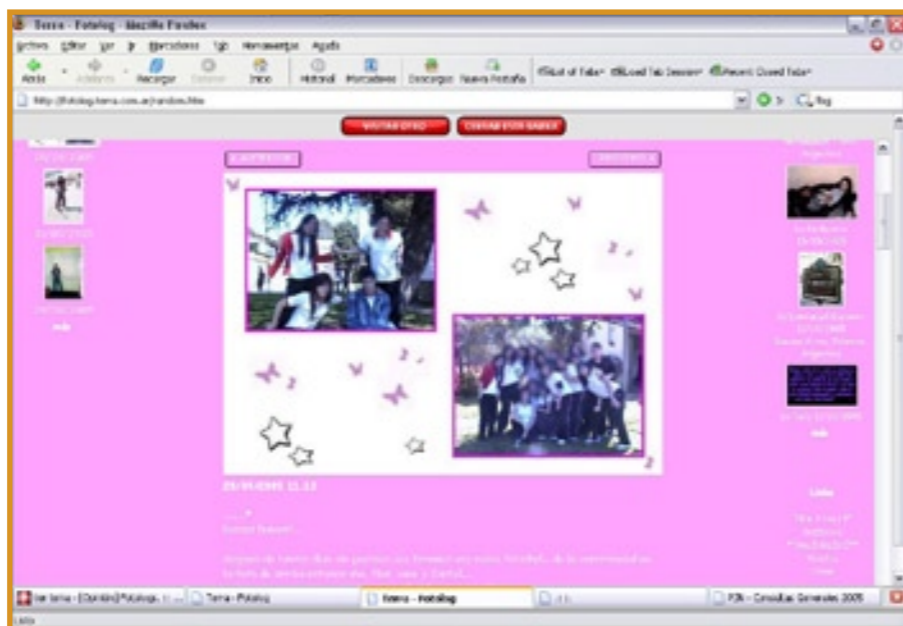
Terra - Fotolog - Mozilla Firefox

Archivo Editar Ver Ir Marcadores Herramientas Ayuda

Atrás Adelante Recargar Detener Inicio Historial Marcadores Descargas Nueva Pestaña List of Tabs Load Tab Session Recent Closed Tabs

http://fotolog.terra.com.ar/random.htm

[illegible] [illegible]

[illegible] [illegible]

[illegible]

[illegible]

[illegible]

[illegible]

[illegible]

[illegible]

Fotolog

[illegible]

PIN - Consultas Generales 2005

Listo